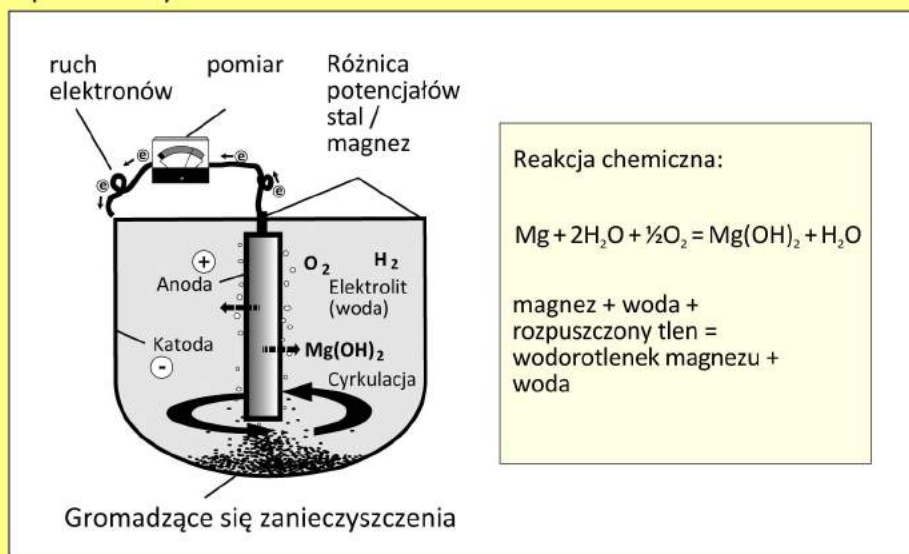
ruch elektronów

pomiar

Różnica potencjałów stal / magnez

e
e
e
e

+
Anoda

O$_2$

H$_2$

Elektrolit (woda)

Katoda
-

Mg(OH)$_2$

Cyrkulacja

Gromadzące się zanieczyszczenia

Reakcja chemiczna:

$Mg + 2H_2O + \frac{1}{2}O_2 = Mg(OH)_2 + H_2O$

magnez + woda + rozpuszczony tlen = wodorotlenek magnezu + woda